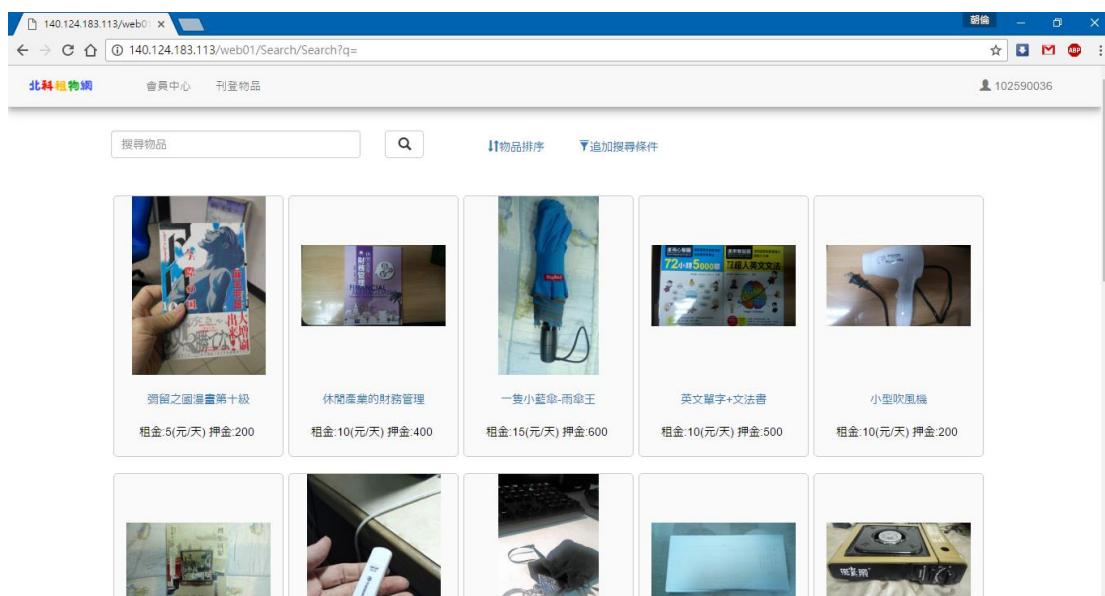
140.124.183.113/web01 ×

朝倫

140.124.183.113/web01/Search/Search?q=

北科租物網 會員中心 刊登物品

102590036

搜尋物品

物品排序

追加搜尋條件

弱留之國漫畫第十級

租金:5(元/天) 押金:200

休閒產業的財務管理

租金:10(元/天) 押金:400

一隻小藍傘-雨傘王

租金:15(元/天) 押金:600

英文單字+文法書

租金:10(元/天) 押金:500

小型吹風機

租金:10(元/天) 押金:200